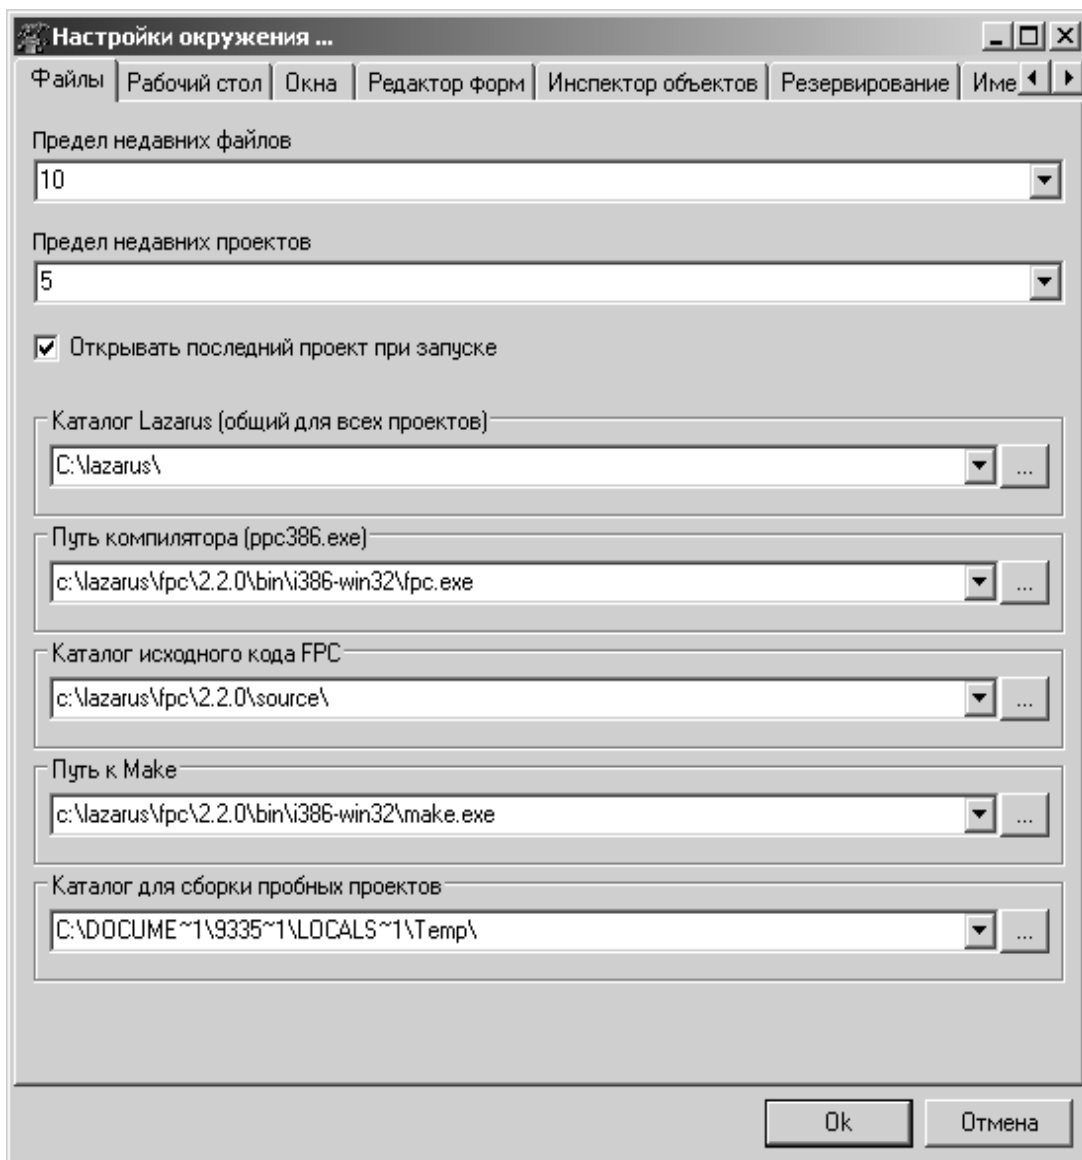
Настройки окружения ...

Файлы | Рабочий стол | Окна | Редактор форм | Инспектор объектов | Резервирование | Име

Предел недавних файлов

10

Предел недавних проектов

5

Открывать последний проект при запуске

Каталог Lazarus (общий для всех проектов)

C:\lazarus\

...

Путь компилятора (ppc386.exe)

c:\lazarus\fpc\2.2.0\bin\i386-win32\fpc.exe

...

Каталог исходного кода FPC

c:\lazarus\fpc\2.2.0\source\

...

Путь к Make

c:\lazarus\fpc\2.2.0\bin\i386-win32\make.exe

...

Каталог для сборки пробных проектов

C:\DOCUME~1\9335~1\LOCALS~1\Temp\

...

Ok

Отмена